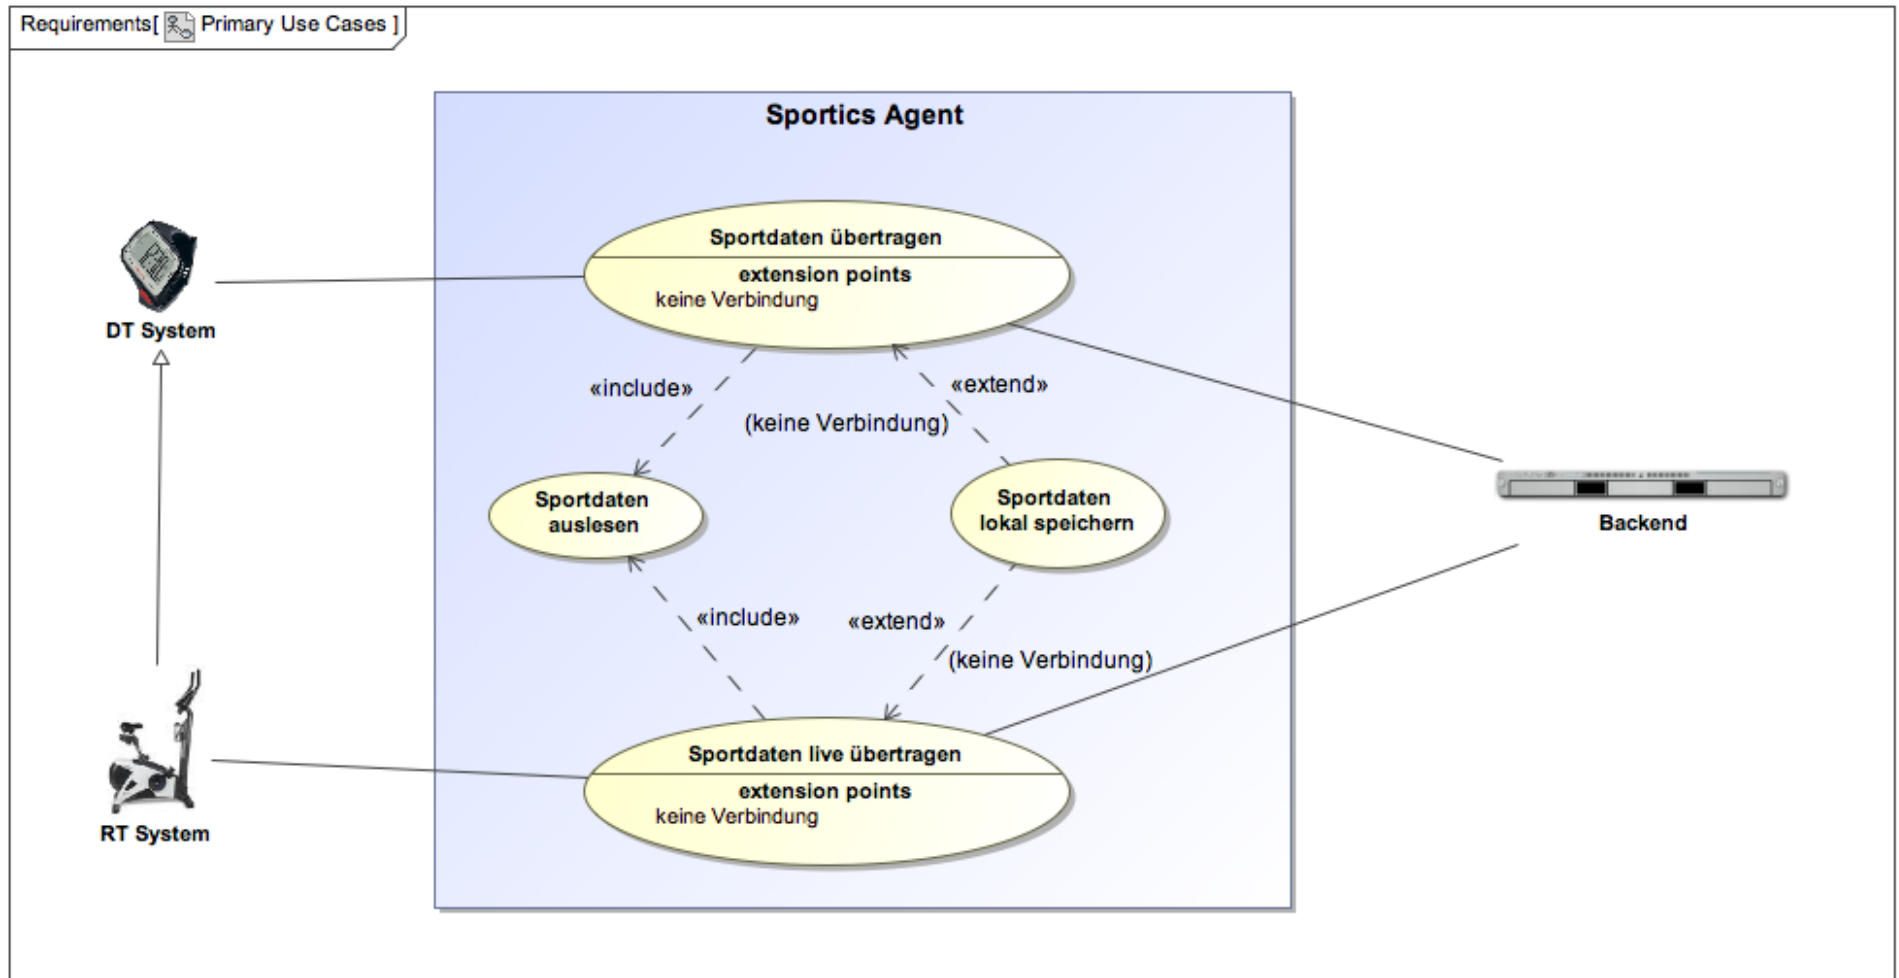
Requirements[ Primary Use Cases ]

Sportics Agent

DT System

Sportdaten übertragen
extension points
keine Verbindung

«include»

«extend»

(keine Verbindung)

Sportdaten auslesen

Sportdaten lokal speichern

Backend

«include»

«extend»

(keine Verbindung)

Sportdaten live übertragen
extension points
keine Verbindung

RT System